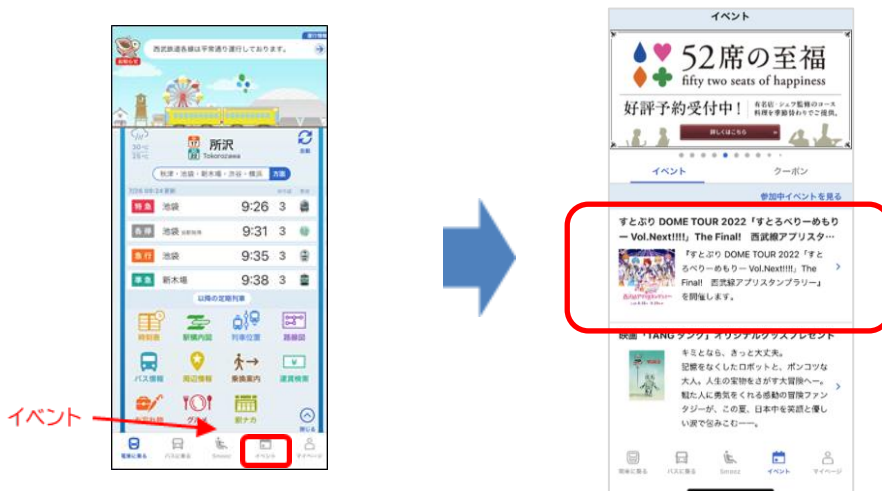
西武鉄道各線は平常通り運行しております。

お知らせ

運行情報

所沢
Tokorozawa

30℃
25℃

更新

秋津・池袋・新木場・渋谷・横浜　方面

特急　池袋　9:26　3
各停　池袋　9:31　3
急行　池袋　9:35　3
準急　新木場　9:38　3

以降の発車列車

時刻表
駅構内図
列車位置
路線図
バス情報
周辺情報
乗換案内
運賃検索
グルメ
駅ナカ
閉じる

イベント

電車に乗る　バスに乗る　Smooz　イベント　マイページ

イベント

52席の至福
fifty two seats of happiness
好評予約受付中！
有名店・シェフ監修のコース料理を車窓とともにご提供。
詳しくはこちら

イベント　クーポン

参加中イベントを見る

すとぷり DOME TOUR 2022「すとろべりーめもりー Vol.Next!!!!」The Final!　西武線アプリスタ…

すとぷり DOME TOUR 2022「すとろべりーめもりー Vol.Next!!!!」The Final!　西武線アプリスタンプラリー」を開催します。

映画「TANG タング」オリジナルグッズプレゼント

キミとなら、きっと大丈夫。記憶をなくしたロボットと、ポンコツな大人。人生の宝物をさがす大冒険へー。魅た人に勇気をくれる感動の冒険ファンタジーが、この夏、日本中を笑顔と優しい涙で包みこむ――。

電車に乗る　バスに乗る　Smooz　イベント　マイページ